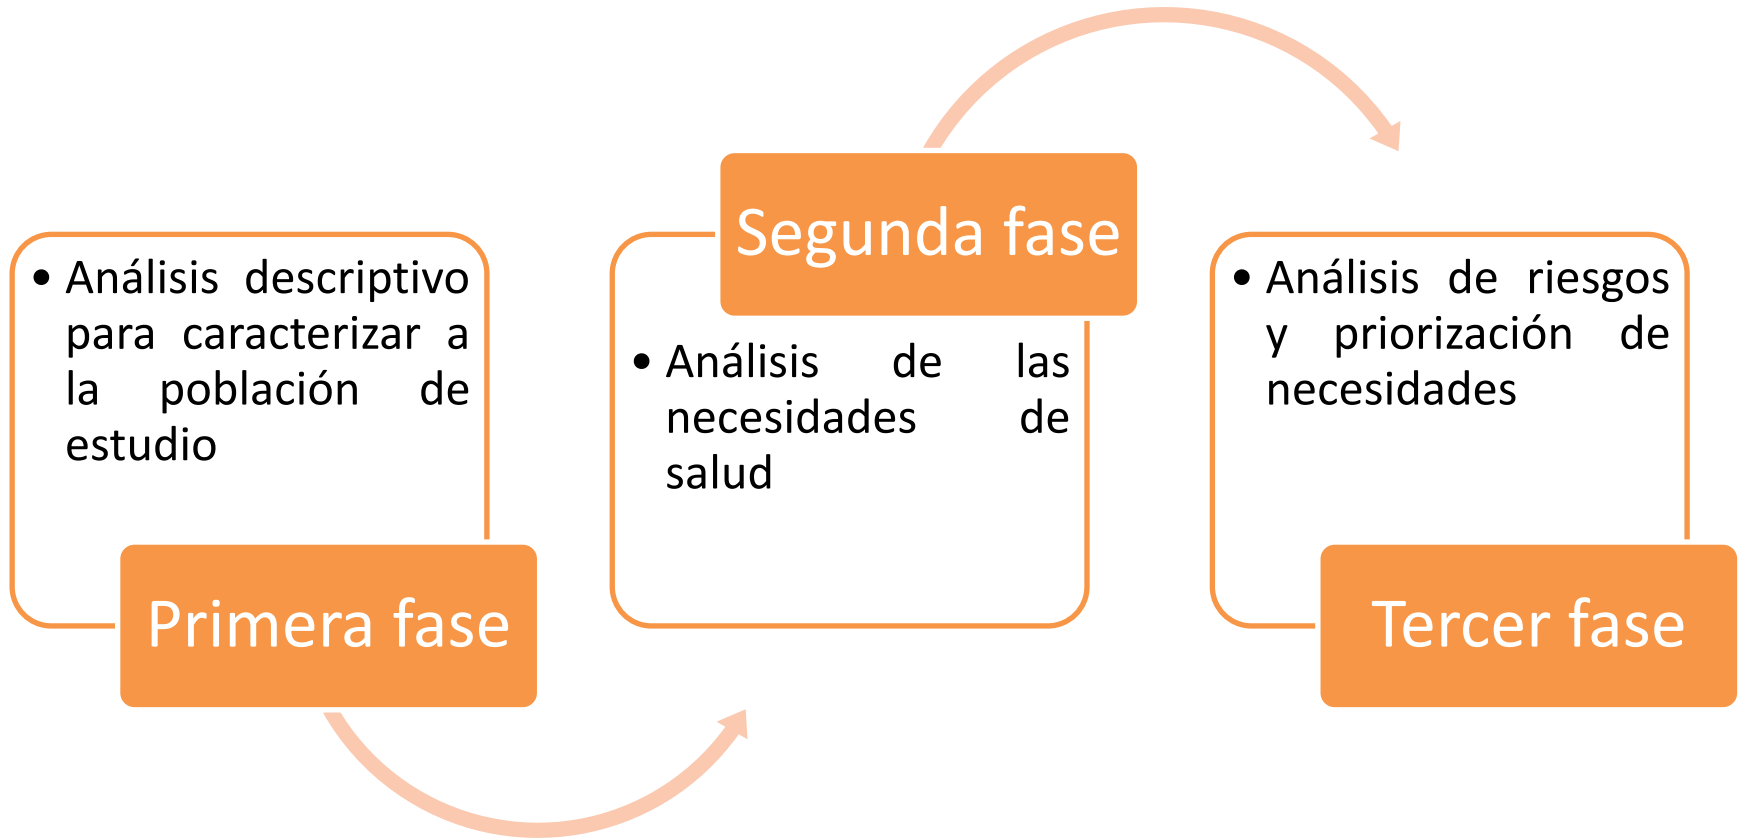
• Análisis descriptivo para caracterizar a la población de estudio

Primera fase

Segunda fase

• Análisis de las necesidades de salud

• Análisis de riesgos y priorización de necesidades

Tercer fase